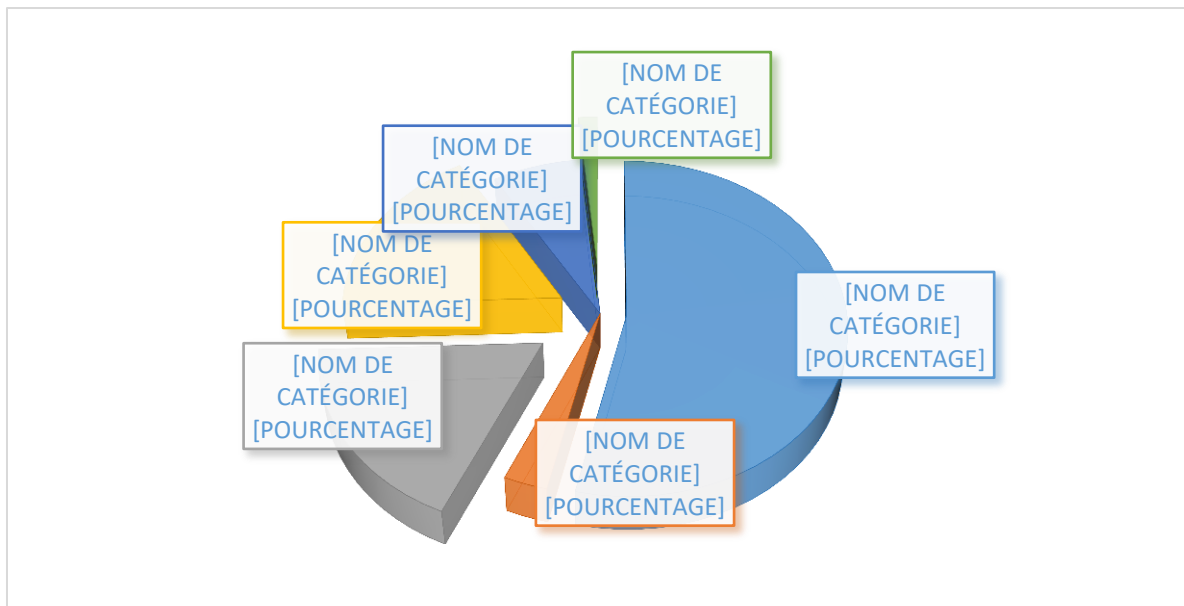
[NOM DE CATÉGORIE] [POURCENTAGE]

[NOM DE CATÉGORIE] [POURCENTAGE]

[NOM DE CATÉGORIE] [POURCENTAGE]

[NOM DE CATÉGORIE] [POURCENTAGE]

[NOM DE CATÉGORIE] [POURCENTAGE]

[NOM DE CATÉGORIE] [POURCENTAGE]